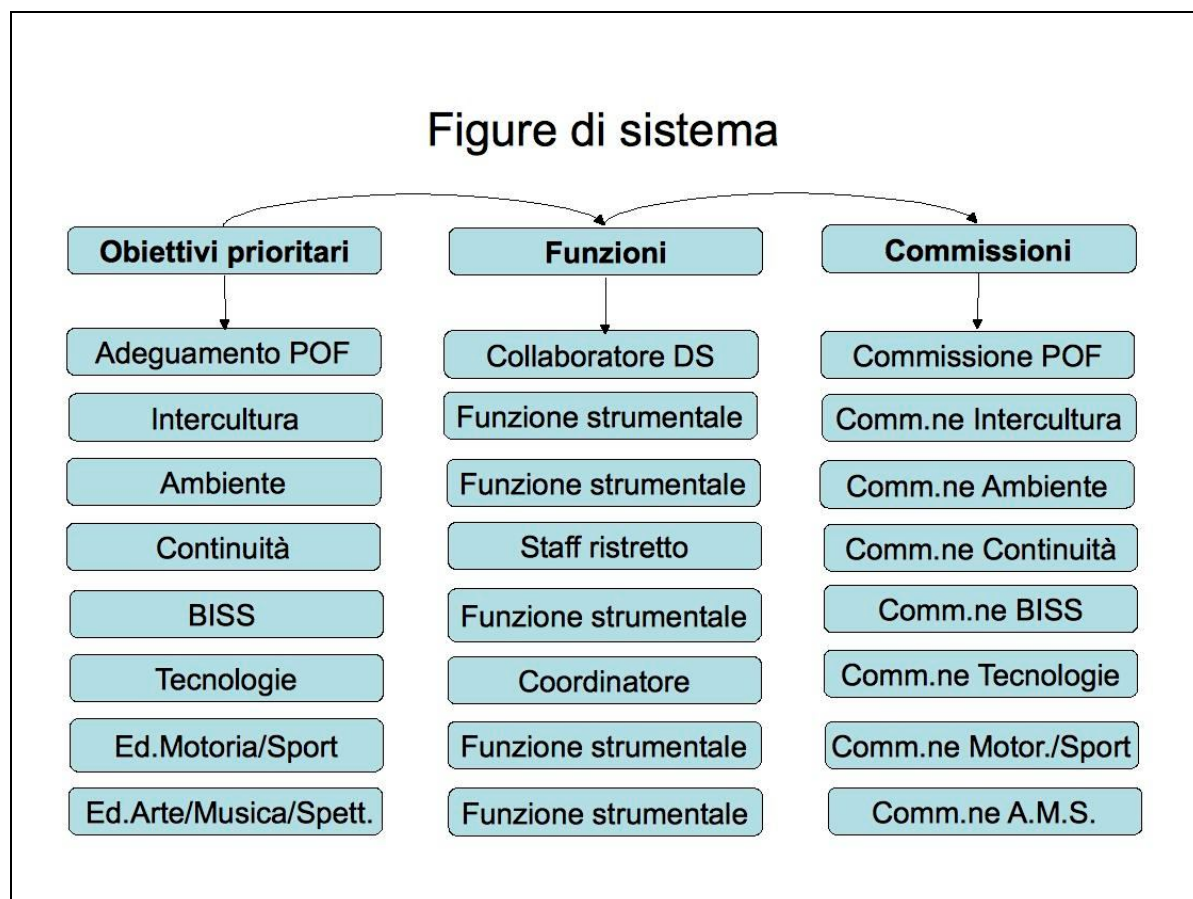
Figure di sistema

Obiettivi prioritari

Adeguamento POF

Intercultura

Ambiente

Continuità

BISS

Tecnologie

Ed.Motoria/Sport

Ed.Arte/Musica/Spett.

Funzioni

Collaboratore DS

Funzione strumentale

Funzione strumentale

Staff ristretto

Funzione strumentale

Coordinatore

Funzione strumentale

Funzione strumentale

Commissioni

Commissione POF

Comm.ne Intercultura

Comm.ne Ambiente

Comm.ne Continuità

Comm.ne BISS

Comm.ne Tecnologie

Comm.ne Motor./Sport

Comm.ne A.M.S.